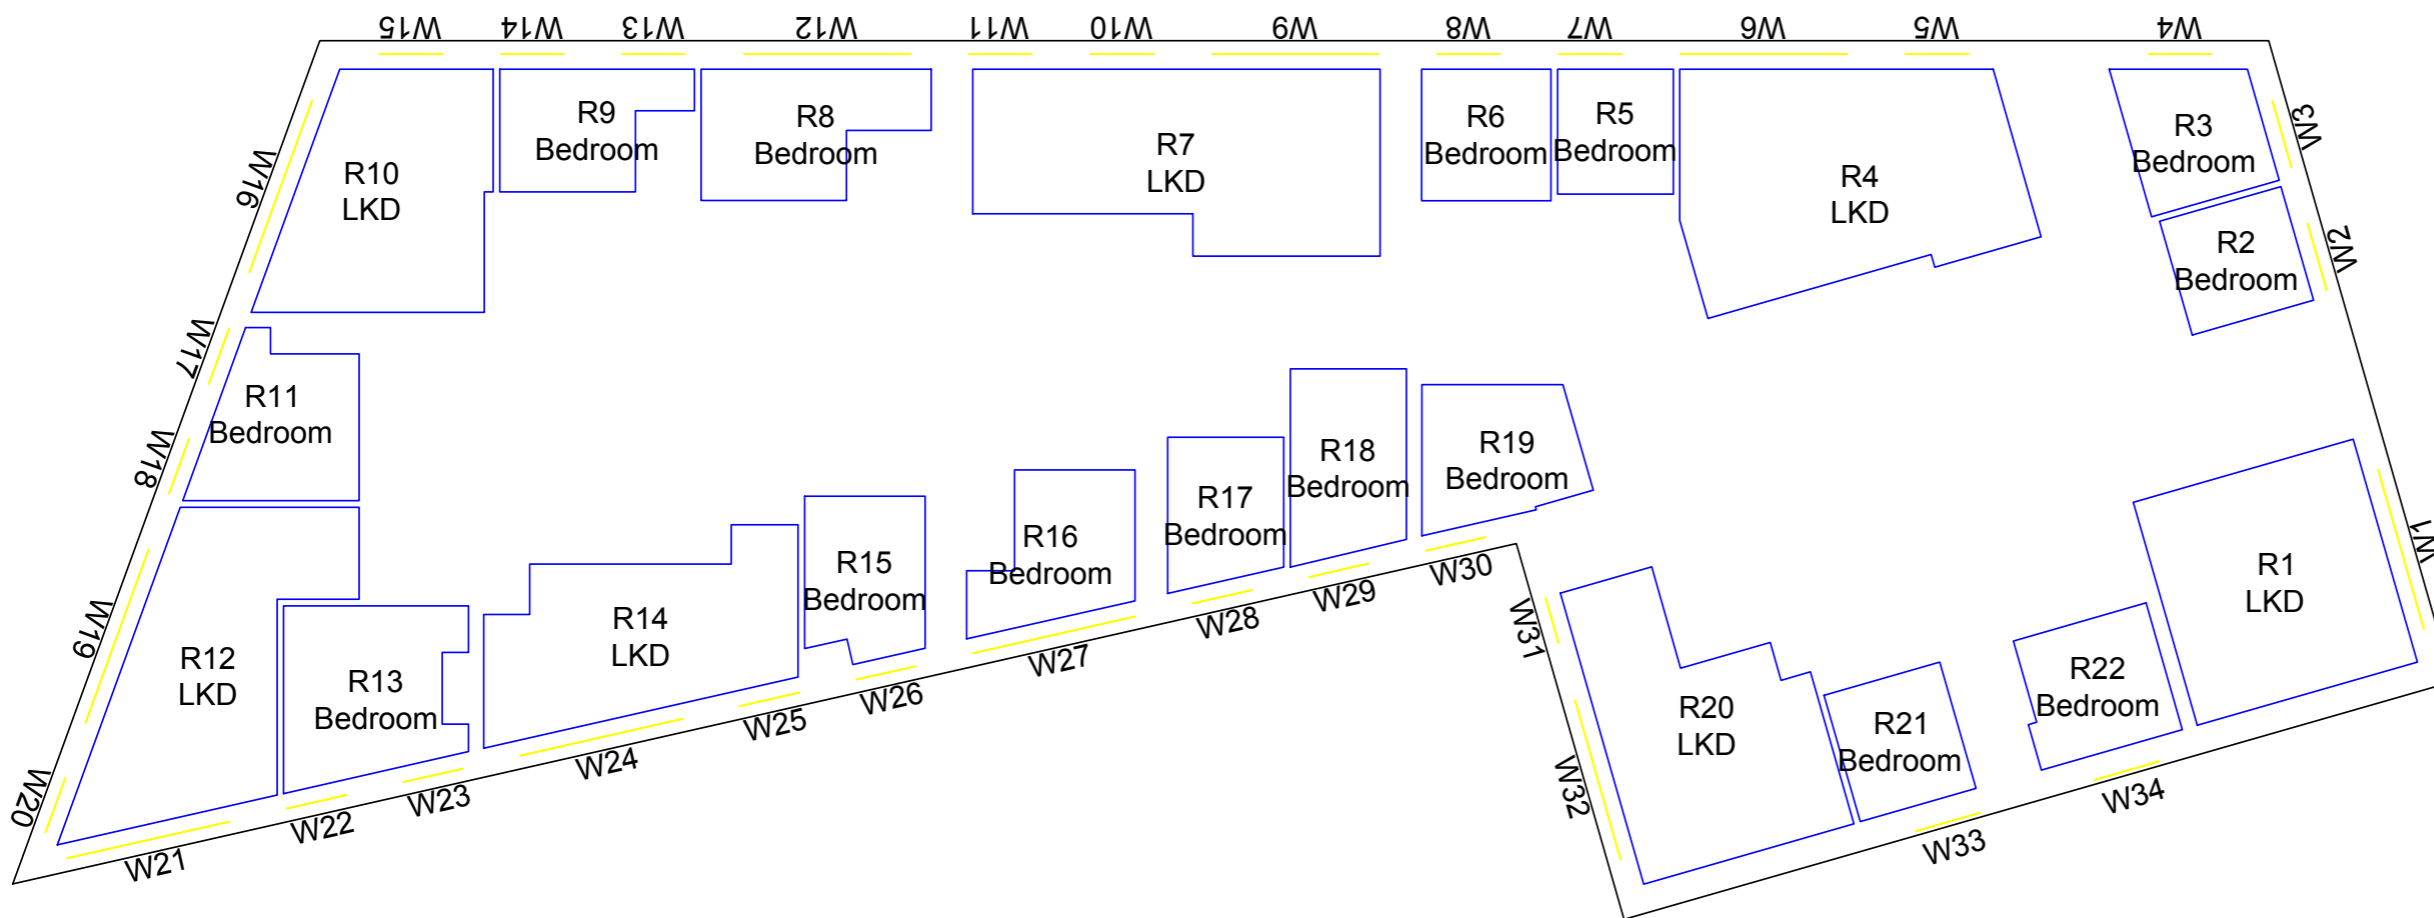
W15 W14 W13 W12 W11 W10 W9 W8 W7 W6 W5 W4

W3

W2

W1

W16

W17

W18

W19

W20

R10
LKD

R9
Bedroom

R8
Bedroom

R7
LKD

R6
Bedroom

R5
Bedroom

R4
LKD

R3
Bedroom

R2
Bedroom

R11
Bedroom

R12
LKD

R13
Bedroom

R14
LKD

R15
Bedroom

R16
Bedroom

R17
Bedroom

R18
Bedroom

R19
Bedroom

R1
LKD

R20
LKD

R21
Bedroom

R22
Bedroom

W21 W22 W23 W24 W25 W26 W27 W28 W29 W30

W31

W32

W33 W34